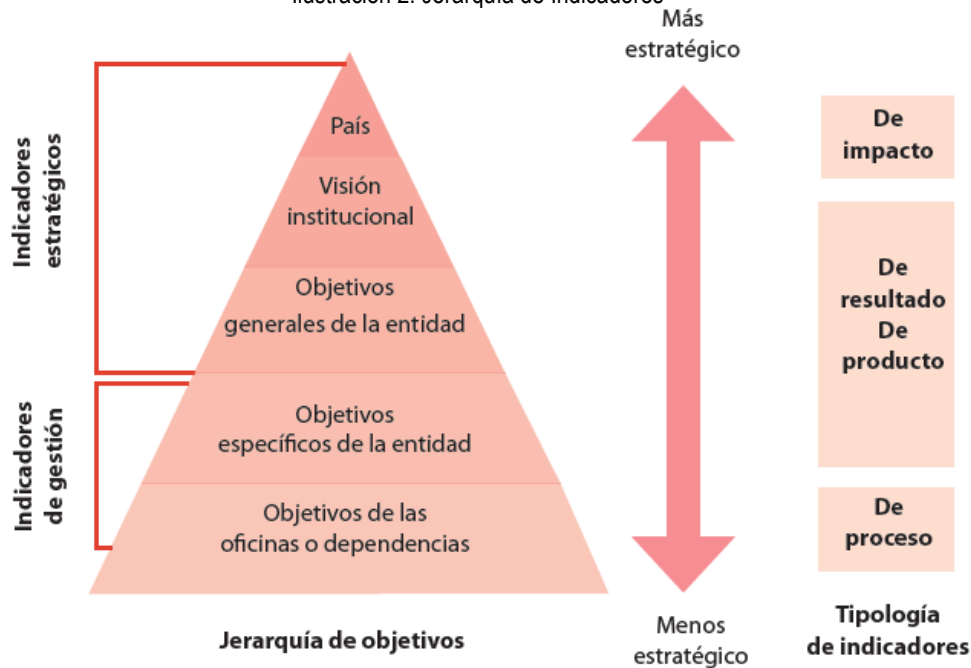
Ilustración 2. Jerarquía de indicadores

Indicadores estratégicos

Indicadores de gestión

País

Visión institucional

Objetivos generales de la entidad

Objetivos específicos de la entidad

Objetivos de las oficinas o dependencias

Jerarquía de objetivos

Más estratégico

Menos estratégico

De impacto

De resultado
De producto

De proceso

Tipología de indicadores